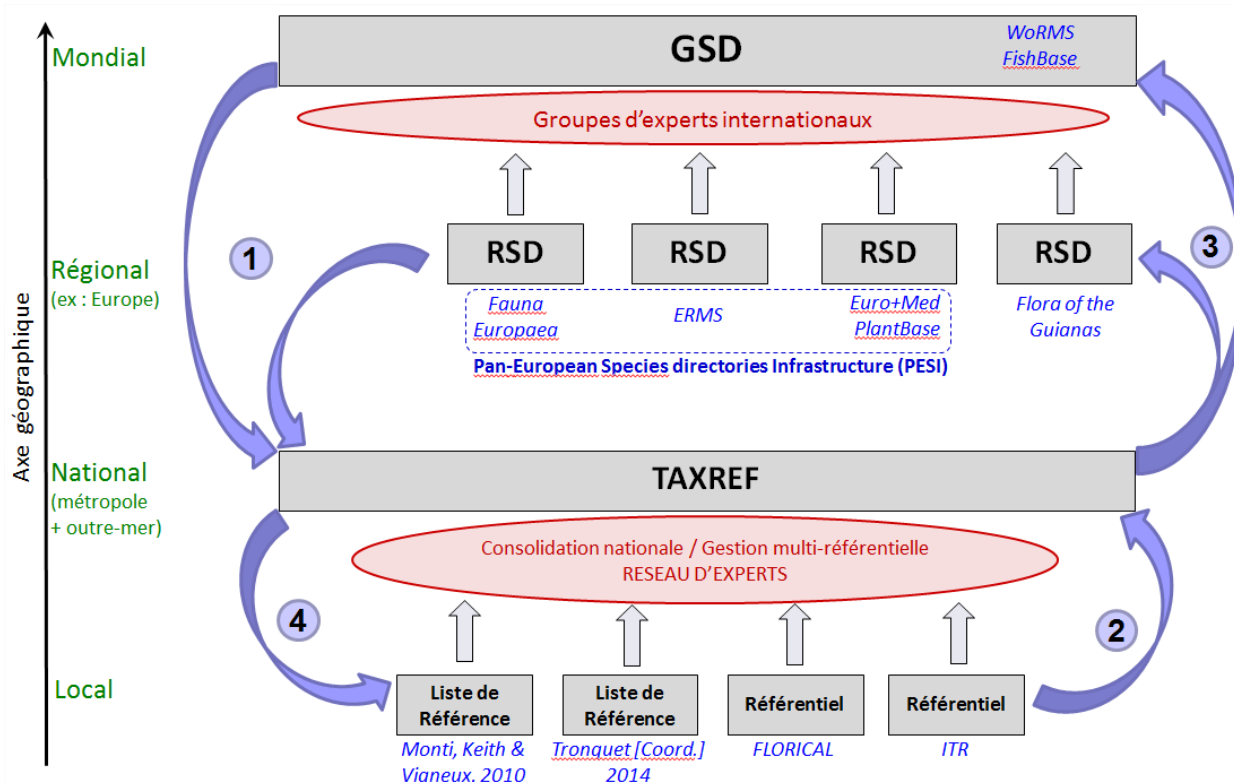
Axe géographique

Mondial

GSD

WoRMS
FishBase

Groupes d'experts internationaux

Régional
(ex : Europe)

1

RSD

RSD

RSD

RSD

3

Fauna Europaea

ERMS

Euro+Med PlantBase

Flora of the Guianas

Pan-European Species directories Infrastructure (PESI)

National
(métropole + outre-mer)

TAXREF

Consolidation nationale / Gestion multi-référentielle
RESEAU D'EXPERTS

4

2

Local

Liste de Référence

Liste de Référence

Référentiel

Référentiel

Monti, Keith & Vigneux, 2010

Tronquet [Coord.] 2014

FLORICAL

ITR